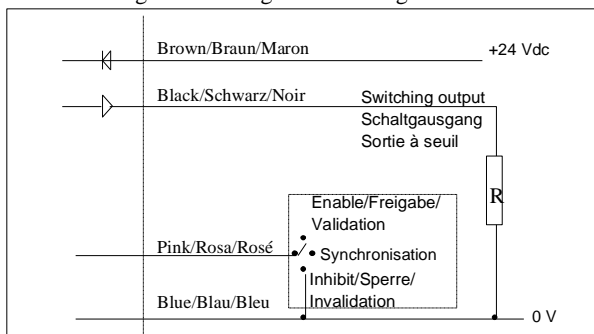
Brown/Braun/Maron

+24 Vdc

Black/Schwarz/Noir

Switching output
Schaltgausgang
Sortie à seuil

R

Enable/Freigabe/
Validation

Synchronisation

Pink/Rosa/Rosé

Inhibit/Sperre/
Invalidation

Blue/Blau/Bleu

0 V